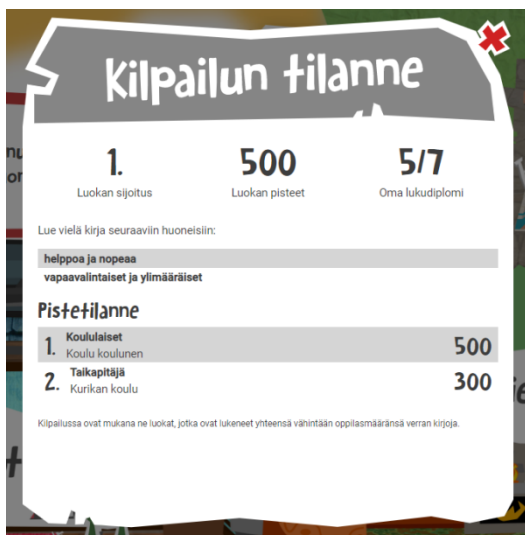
Kilpailun tilanne

1.
Luokan sijoitus

500
Luokan pisteet

5/7
Oma lukudiplomi

Lue vielä kirja seuraaviin huoneisiin:

helppoa ja nopeaa

vapaavalintaiset ja ylimääräiset

Pistetilanne

| 1. | Koululaiset<br>Koulu koulunen | 500 |
|---|---|---|
| 2. | Taikapitäjä<br>Kurikan koulu | 300 |

Kilpailussa ovat mukana ne luokat, jotka ovat lukeneet yhteensä vähintään oppilasmääränsä verran kirjoja.